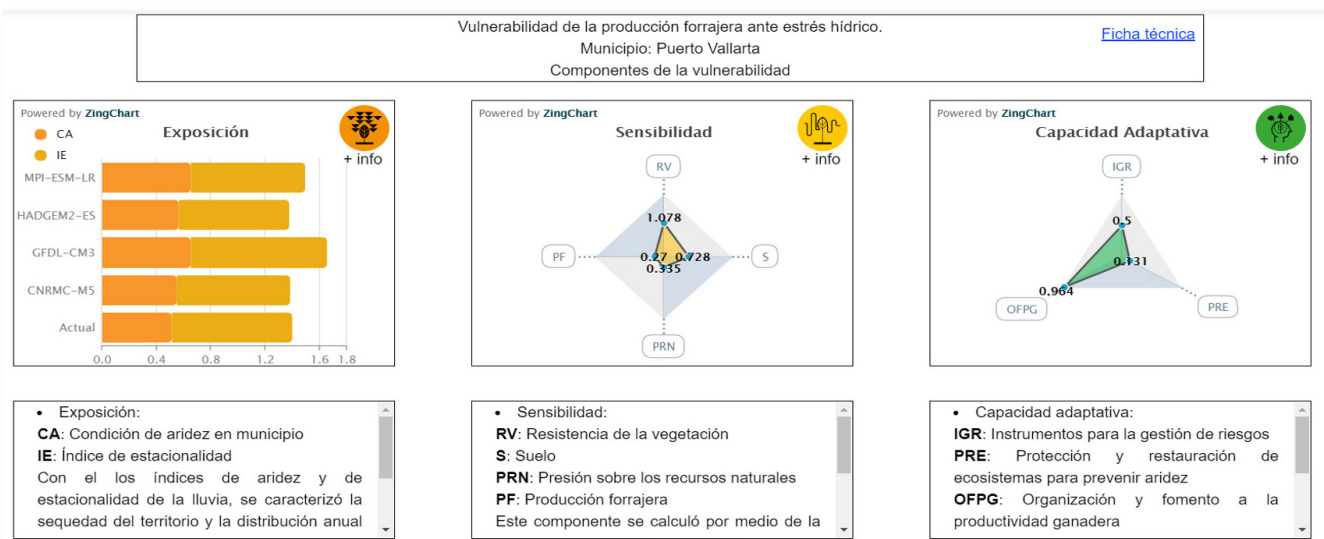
Vulnerabilidad de la producción forrajera ante estrés hídrico.
Municipio: Puerto Vallarta
Componentes de la vulnerabilidad

Ficha técnica

Powered by ZingChart
Exposición
+ info
CA
IE
MPI-ESM-LR
HADGEM2-ES
GFDL-CM3
CNRMC-M5
Actual
0.0 0.4 0.8 1.2 1.6 1.8

Powered by ZingChart
Sensibilidad
+ info
RV
PF
S
PRN
1.078
0.27
0.728
0.335

Powered by ZingChart
Capacidad Adaptativa
+ info
IGR
OFPG
PRE
0.5
0.131
0.964

• Exposición:
CA: Condición de aridez en municipio
IE: Índice de estacionalidad
Con el los índices de aridez y de estacionalidad de la lluvia, se caracterizó la sequedad del territorio y la distribución anual

• Sensibilidad:
RV: Resistencia de la vegetación
S: Suelo
PRN: Presión sobre los recursos naturales
PF: Producción forrajera
Este componente se calculó por medio de la

• Capacidad adaptativa:
IGR: Instrumentos para la gestión de riesgos
PRE: Protección y restauración de ecosistemas para prevenir aridez
OFPG: Organización y fomento a la productividad ganadera